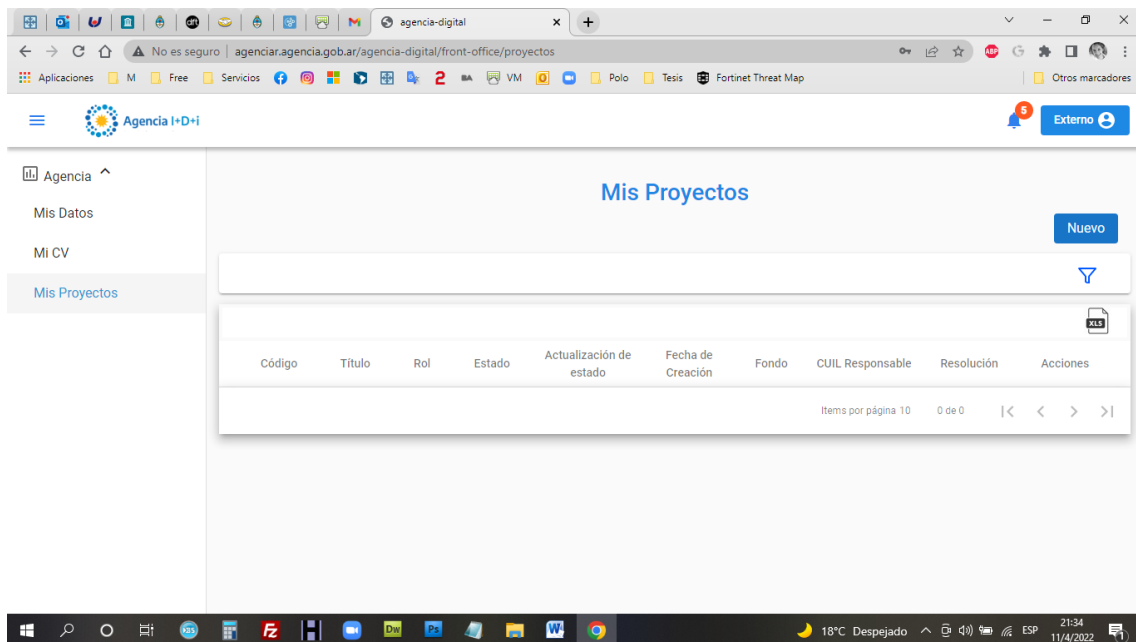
M agencia-digital

No es seguro | agenciar.agencia.gob.ar/agencia-digital/front-office/proyectos

Aplicaciones M Free Servicios 2 BA VM Polo Tesis Fortinet Threat Map Otros marcadores

Agencia I+D+i

5 Externo

Agencia

Mis Datos

Mi CV

Mis Proyectos

Mis Proyectos

Nuevo

XLS

| Código | Título | Rol | Estado | Actualización de estado | Fecha de Creación | Fondo | CUIL Responsable | Resolución | Acciones |
|---|---|---|---|---|---|---|---|---|---|

Items por página 10 0 de 0

18°C Despejado ESP 21:34 11/4/2022